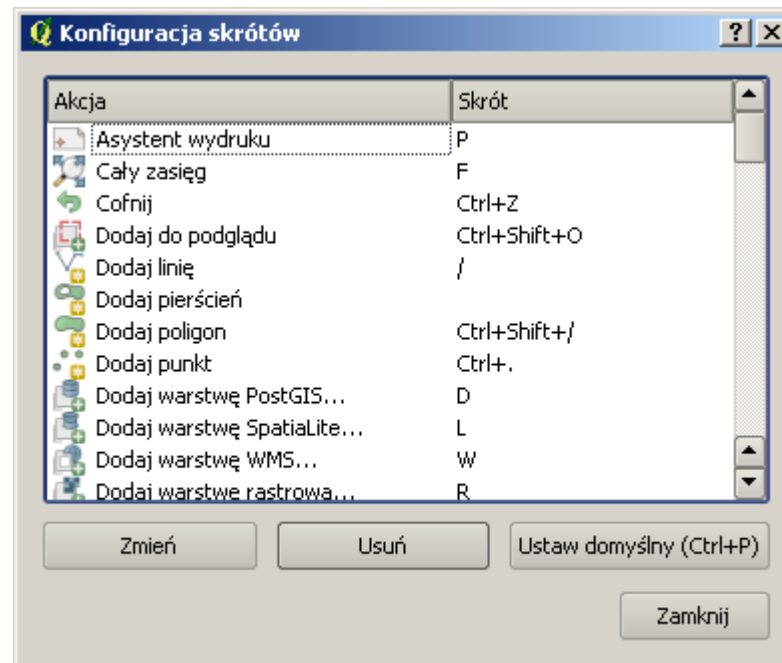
Konfiguracja skrótów

| Akcja | Skrót |
|---|---|
| Asystent wydruku | P |
| Cały zasięg | F |
| Cofnij | Ctrl+Z |
| Dodaj do podglądu | Ctrl+Shift+O |
| Dodaj linię | / |
| Dodaj pierścień | |
| Dodaj poligon | Ctrl+Shift+/ |
| Dodaj punkt | Ctrl+. |
| Dodaj warstwę PostGIS... | D |
| Dodaj warstwę SpatiaLite... | L |
| Dodaj warstwę WMS... | W |
| Dodaj warstwę rastrową... | R |

Zmień
Usuń
Ustaw domyślny (Ctrl+P)
Zamknij